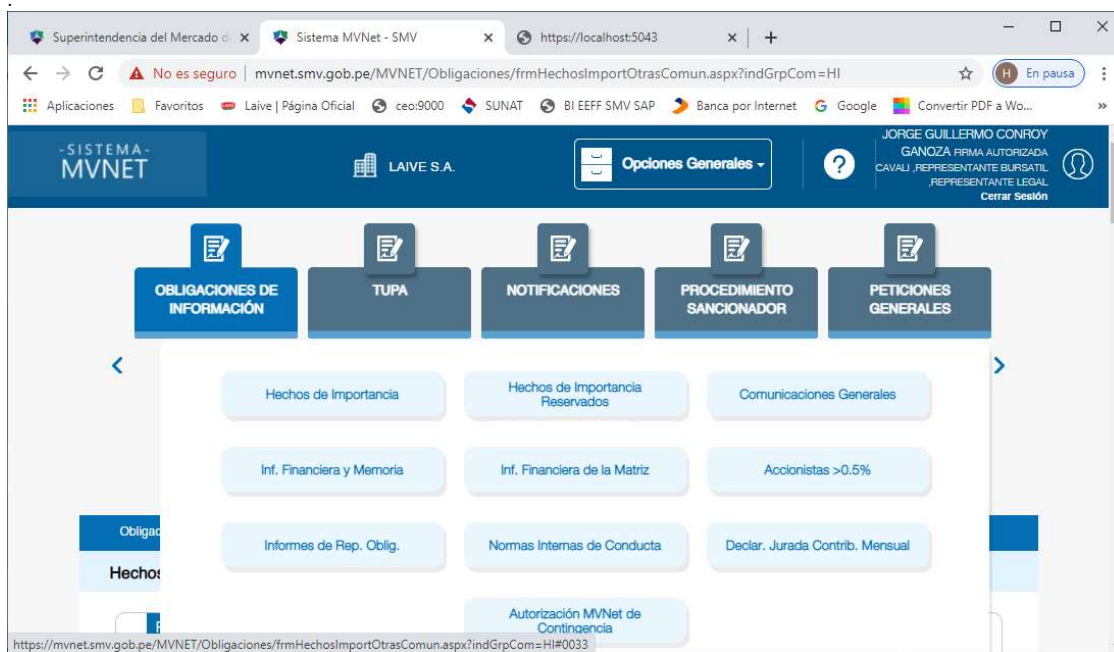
Superintendencia del Mercado d ×
Sistema MVNet - SMV ×
https://localhost:5043 ×
+

No es seguro | mvnet.smv.gob.pe/MVNET/Obligaciones/frmHechosImportOtrasComun.aspx?indGrpCom=HI
En pausa

Aplicaciones  Favoritos  Laive | Página Oficial  ceo:9000  SUNAT  BI EEFF SMV SAP  Banca por Internet  Google  Convertir PDF a Wo...

-SISTEMA-
MVNET

LAIVE S.A.

Opciones Generales

JORGE GUILLERMO CONROY GANOZA FIRMA AUTORIZADA CAVALI ,REPRESENTANTE BURSATIL ,REPRESENTANTE LEGAL
Cerrar Sesión

OBLIGACIONES DE INFORMACIÓN
TUPA
NOTIFICACIONES
PROCEDIMIENTO SANCIONADOR
PETICIONES GENERALES

Hechos de Importancia
Hechos de Importancia Reservados
Comunicaciones Generales
Inf. Financiera y Memoria
Inf. Financiera de la Matriz
Accionistas >0.5%
Informes de Rep. Oblig.
Normas Internas de Conducta
Declar. Jurada Contrib. Mensual
Autorización MVNet de Contingencia

Obligac
Hechos

https://mvnet.smv.gob.pe/MVNET/Obligaciones/frmHechosImportOtrasComun.aspx?indGrpCom=HI#0033